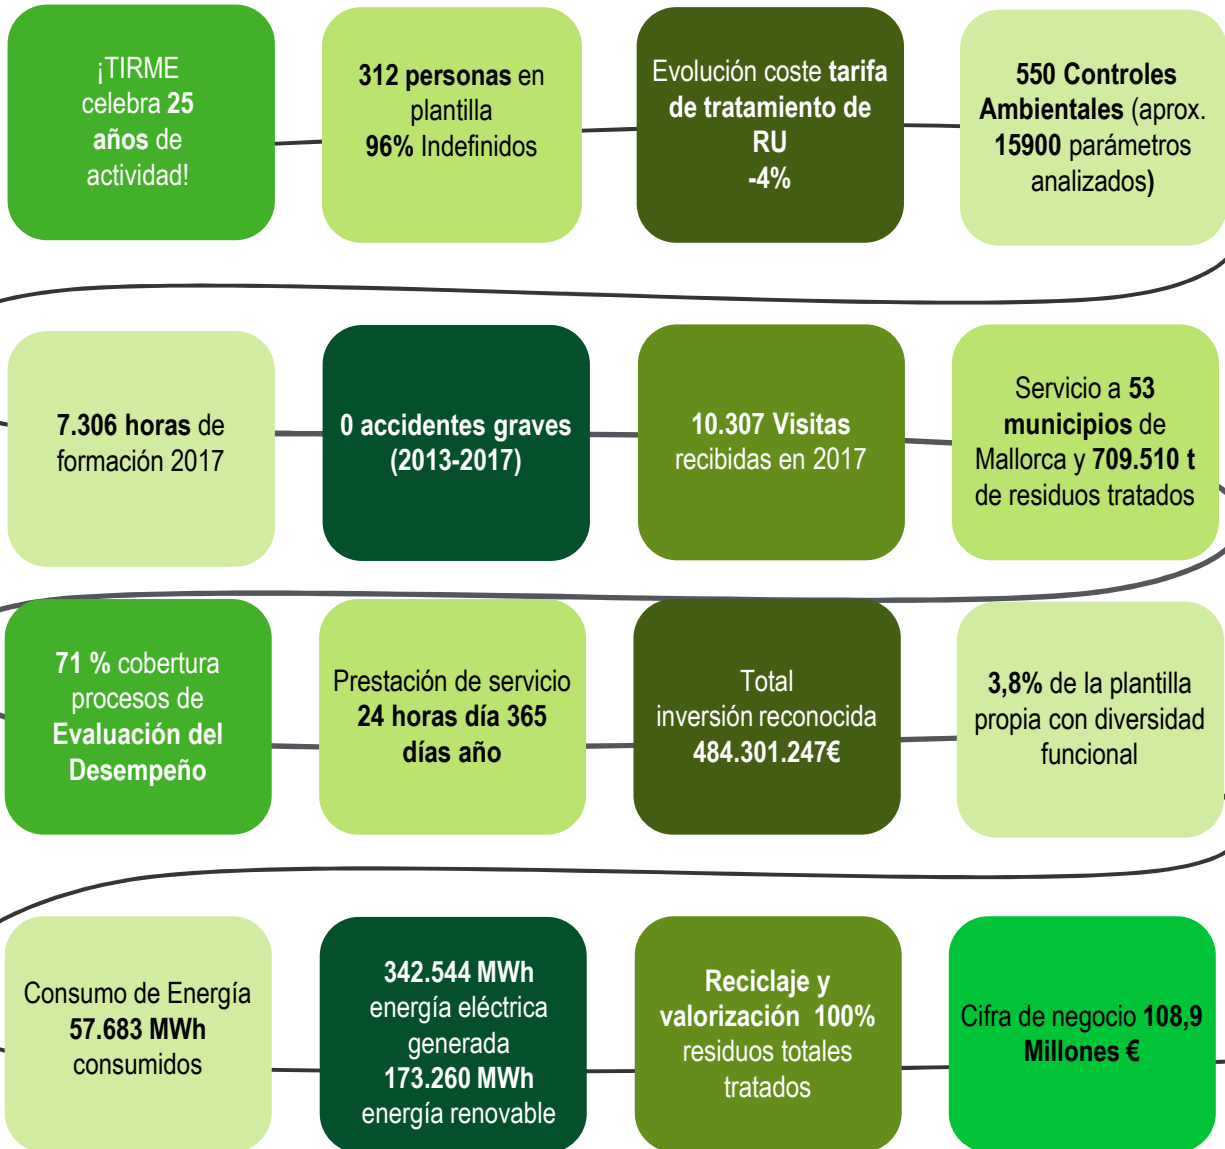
¡TIRME celebra 25 años de actividad!

312 personas en plantilla
96% Indefinidos

Evolución coste tarifa de tratamiento de RU
-4%

550 Controles Ambientales (aprox. 15900 parámetros analizados)

7.306 horas de formación 2017

0 accidentes graves (2013-2017)

10.307 Visitas recibidas en 2017

Servicio a 53 municipios de Mallorca y 709.510 t de residuos tratados

71 % cobertura procesos de Evaluación del Desempeño

Prestación de servicio 24 horas día 365 días año

Total inversión reconocida 484.301.247€

3,8% de la plantilla propia con diversidad funcional

Consumo de Energía 57.683 MWh consumidos

342.544 MWh energía eléctrica generada
173.260 MWh energía renovable

Reciclaje y valorización 100% residuos totales tratados

Cifra de negocio 108,9 Millones €